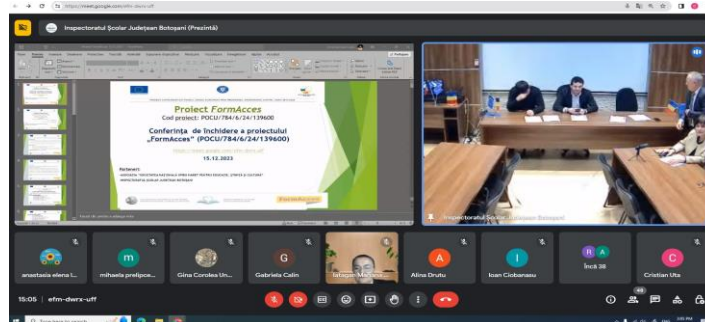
https://meet.google.com/efm-dwrx-uff

Inspectoratul Școlar Județean Botoșani (Prezintă)

Proiect FormAcces
Cod proiect: POCU/784/6/24/139600

Conferința de închidere a proiectului „FormAcces" (POCU/784/6/24/139600)

15.12.2023

Parteneri:

Inspectoratul Școlar Județean Botoșani

anastasia elena l...
mihaela prelipce...
Gina Corolea Un...
Gabriela Calin
Iatagan Mariana...
Alina Druțu
Ioan Ciobanasu
Încă 38
Cristian Uta

15:05 | efm-dwrx-uff

44